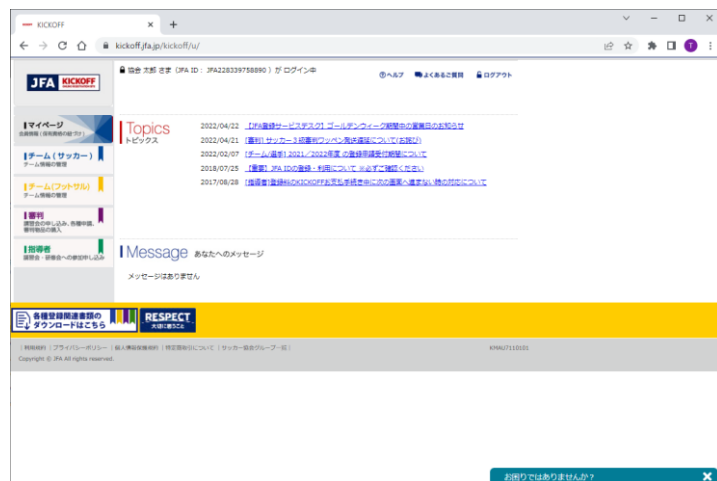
KICKOFF
kickoff.jfa.jp/kickoff/u/

JFA KICKOFF

協会 太郎 さま（JFA ID：JFA228339758890）が ログイン中

ヘルプ　よくあるご質問　ログアウト

マイページ
会員情報（資格情報の確認等）

チーム（サッカー）
チーム情報の管理

チーム（フットサル）
チーム情報の管理

審判
講習会の申し込み、各種申請、審判用品の購入

指導者
講習会・研修会への参加申し込み

Topics
トピックス

2022/04/22 【JFA登録サービスデスク】ゴールデンウィーク期間中の営業日のお知らせ
2022/04/21 【審判】サッカー3級審判ワッペン発送遅延について(お詫び)
2022/02/07 「チーム/選手」2021／2022年度 の登録受付期間について
2018/07/25 【重要】JFA IDの登録・利用について ※必ずご確認ください
2017/08/28 [指導者]登録料のKICKOFFお支払手続き中に次の画面へ進まない時の対応について

Message あなたへのメッセージ

メッセージはありません

各種登録関連書類の ダウンロードはこちら

RESPECT 大切に思うこと

｜利用規約｜プライバシーポリシー｜個人情報保護規約｜特定商取引について｜サッカー協会グループ一覧｜
Copyright © JFA All rights reserved.

KMAU7110101

お困りではありませんか？